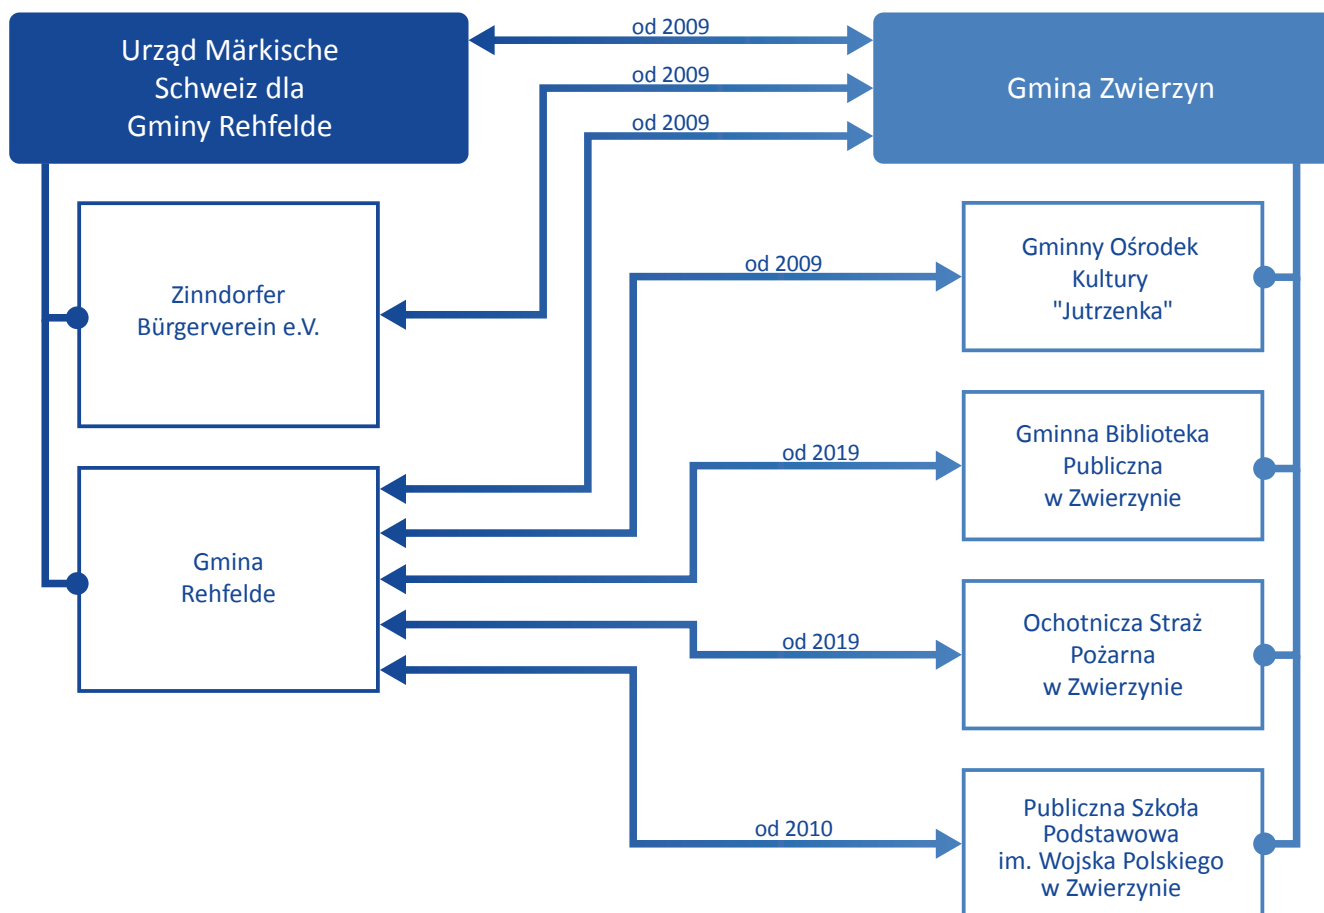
Urząd Märkische Schweiz dla Gminy Rehfelde

od 2009

od 2009

od 2009

Gmina Zwierzyn

Zinndorfer Bürgerverein e.V.

od 2009

Gminny Ośrodek Kultury "Jutrzenka"

Gmina Rehfelde

od 2019

Gminna Biblioteka Publiczna w Zwierzynie

od 2019

Ochotnicza Straż Pożarna w Zwierzynie

od 2010

Publiczna Szkoła Podstawowa im. Wojska Polskiego w Zwierzynie